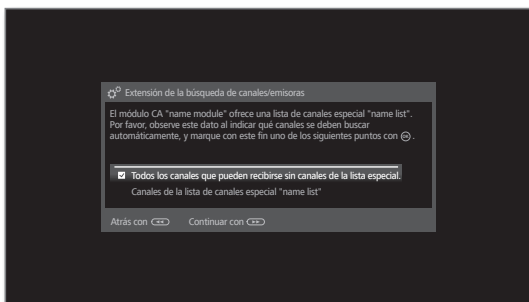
Extensión de la búsqueda de canales/emisoras

El módulo CA "name module" ofrece una lista de canales especial "name list". Por favor, observe este dato al indicar qué canales se deben buscar automáticamente, y marque con este fin uno de los siguientes puntos con ⊛.

☑ Todos los canales que pueden recibirse sin canales de la lista especial.
Canales de la lista de canales especial "name list"

Atrás con ◁◁    Continuar con ▷▷